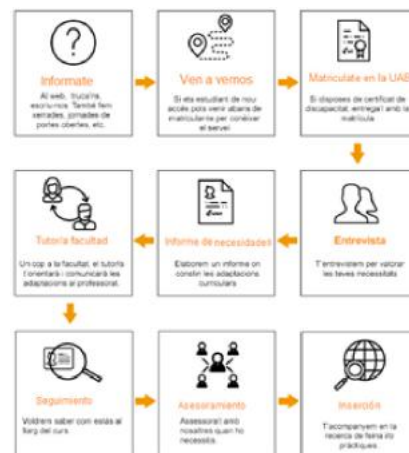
Infórmate

Al web, trucant, escrivint. També fem xerrades, jornades de portes obertes, etc.

Ven a vernos

Si ets estudiant de nou accés pots venir abans de matricular-te per conèixer el servei.

Matricúlate en la UAB

Si disposes de certificat de discapacitat, entrega'l amb la matrícula.

Tutoría facultad

Un cop a la facultat, el tutor/a t'orientarà i comunicarà les adaptacions al professorat.

Informe de necesidades

Elaborem un informe on constin les adaptacions curriculars.

Entrevista

T'entrevistem per valorar les teves necessitats.

Seguimiento

Voldrem saber com estàs al llarg del curs.

Asesoramiento

Assessorar-t'hi amb nosaltres quan ho necessitis.

Inserción

T'acompanyem en la recerca de feina i/o pràctiques.